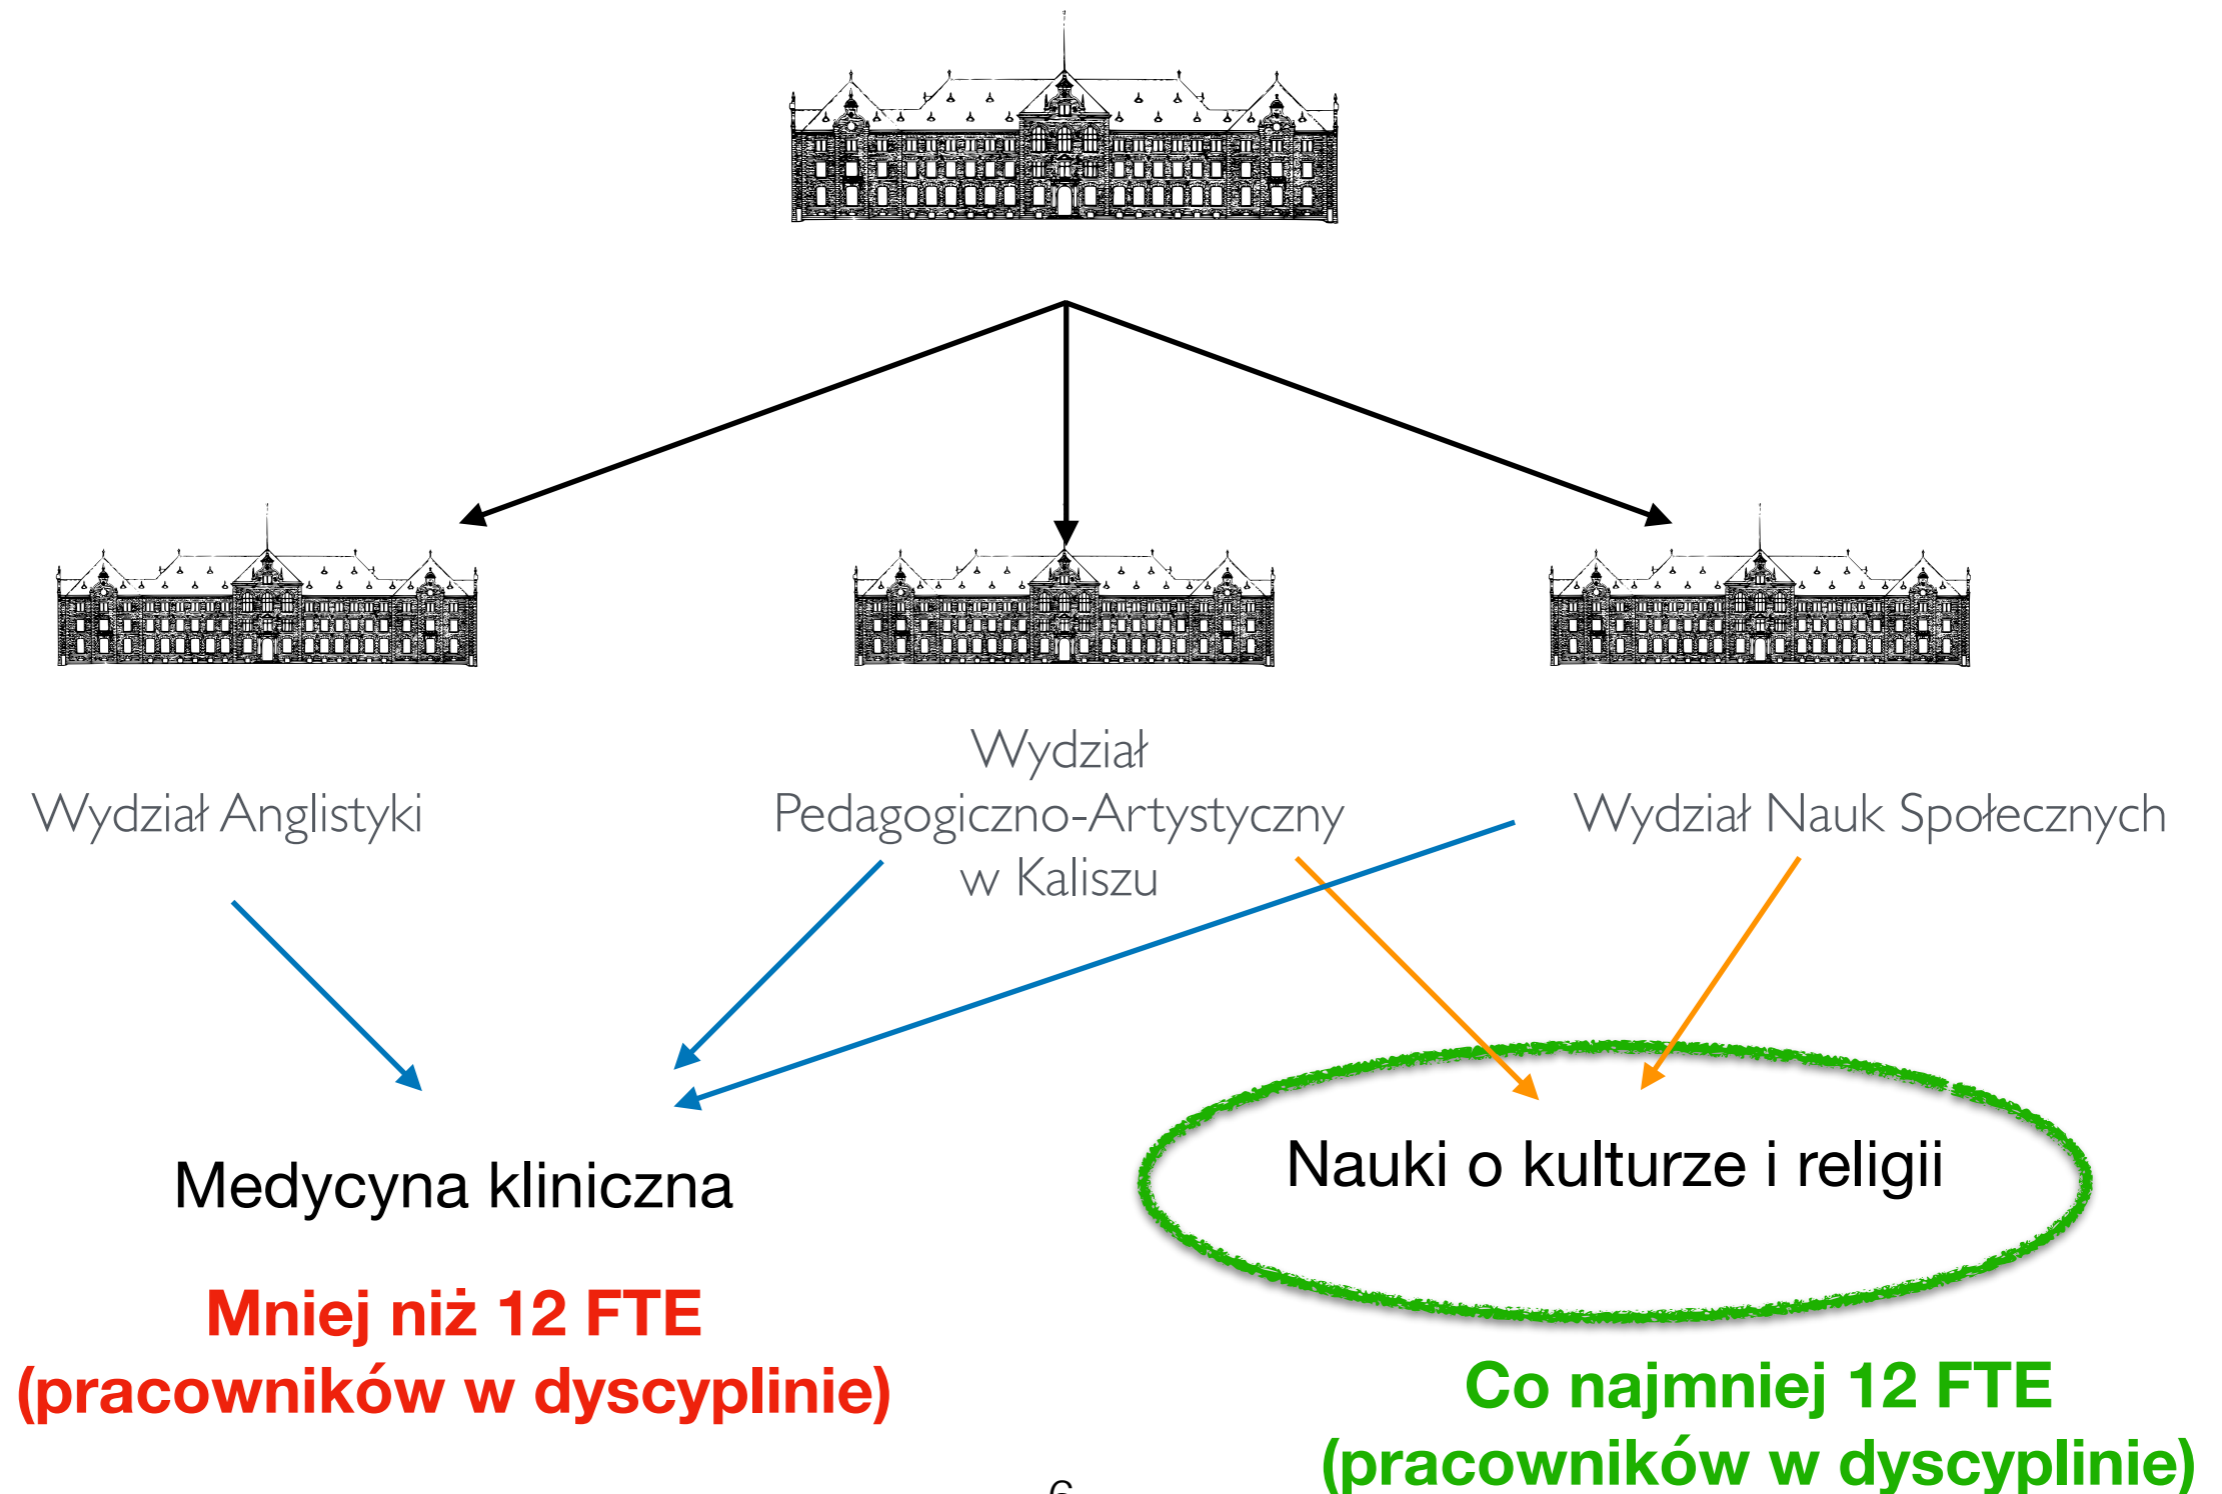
Wydział Anglistyki

Wydział Pedagogiczno-Artystyczny w Kaliszu

Wydział Nauk Społecznych

Medycyna kliniczna

Mniej niż 12 FTE (pracowników w dyscyplinie)

Nauki o kulturze i religii

Co najmniej 12 FTE (pracowników w dyscyplinie)

6